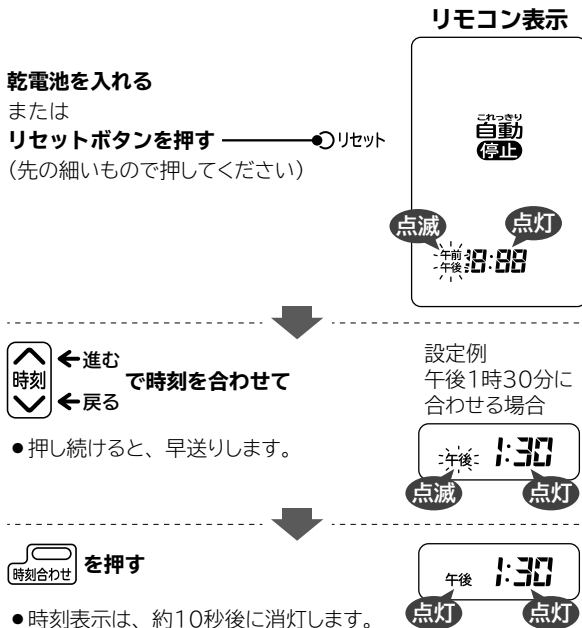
リモコン表示

乾電池を入れる
または
リセットボタンを押す
(先の細いもので押してください)

リセット

これっきり
自動
停止

点滅
点灯
午前
午後 8:88

進む
時刻
戻る
で時刻を合わせて

●押し続けると、早送りします。

設定例
午後1時30分に
合わせる場合

午後 1:30
点滅
点灯

時刻合わせ を押す

●時刻表示は、約10秒後に消灯します。

午後 1:30
点灯
点灯